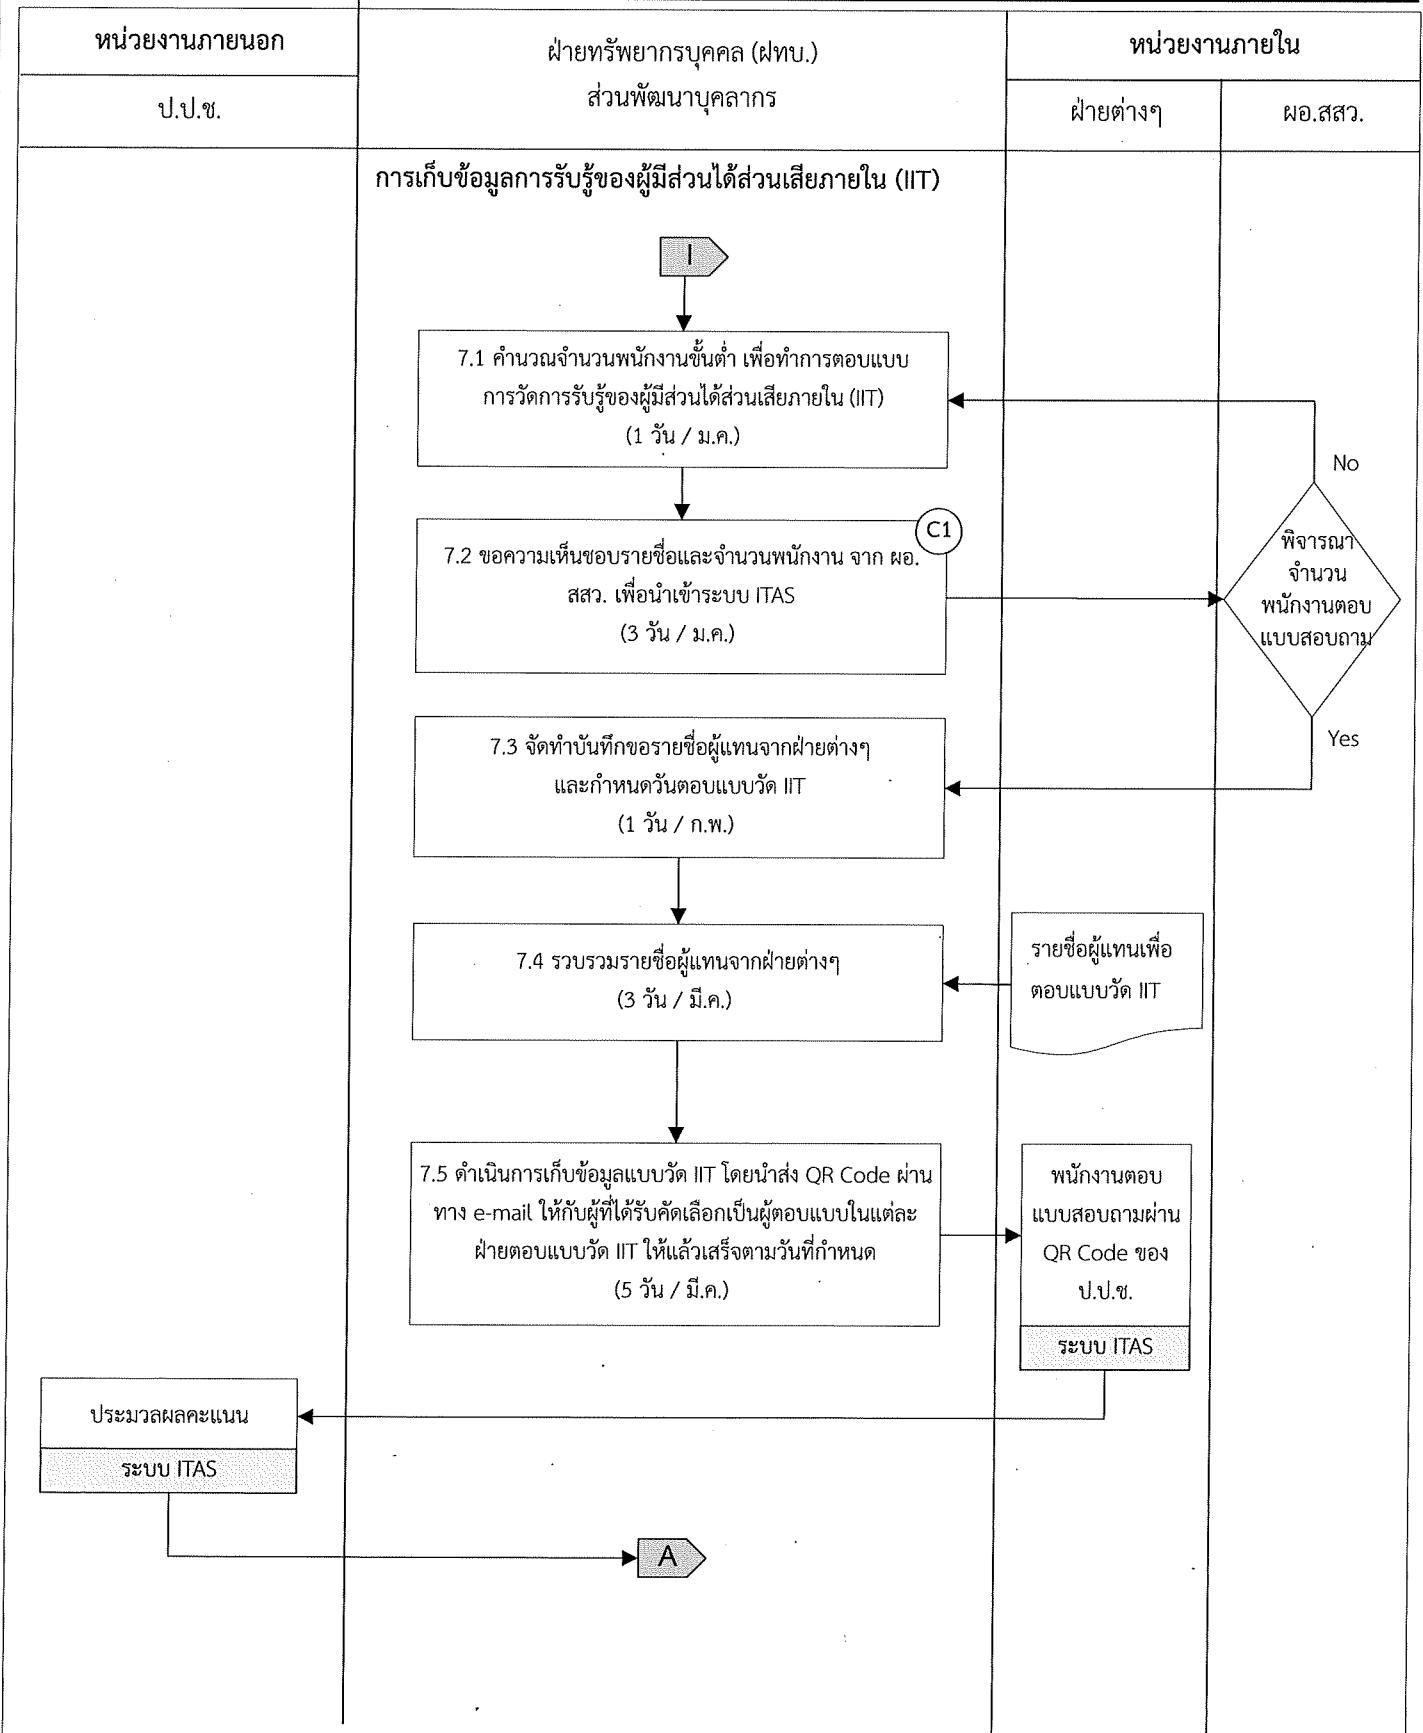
| หน่วยงานภายนอก | ฝ่ายทรัพยากรบุคคล (ฝทบ.) ส่วนพัฒนาบุคลากร | หน่วยงานภายใน | |
|---|---|---|---|
| ป.ป.ช. | | ฝ่ายต่างๆ | ผอ.สสว. |

การเก็บข้อมูลการรับรู้ของผู้มีส่วนได้ส่วนเสียภายใน (IIT)

I

7.1 คำนวณจำนวนพนักงานขั้นต่ำ เพื่อทำการตอบแบบการวัดการรับรู้ของผู้มีส่วนได้ส่วนเสียภายใน (IIT) (1 วัน / ม.ค.)

No

C1

7.2 ขอความเห็นชอบรายชื่อและจำนวนพนักงาน จาก ผอ. สสว. เพื่อนำเข้าระบบ ITAS (3 วัน / ม.ค.)

พิจารณาจำนวนพนักงานตอบแบบสอบถาม

Yes

7.3 จัดทำบันทึกขอรายชื่อผู้แทนจากฝ่ายต่างๆ และกำหนดวันตอบแบบวัด IIT (1 วัน / ก.พ.)

7.4 รวบรวมรายชื่อผู้แทนจากฝ่ายต่างๆ (3 วัน / มี.ค.)

รายชื่อผู้แทนเพื่อตอบแบบวัด IIT

7.5 ดำเนินการเก็บข้อมูลแบบวัด IIT โดยนำส่ง QR Code ผ่านทาง e-mail ให้กับผู้ที่ได้รับคัดเลือกเป็นผู้ตอบแบบในแต่ละฝ่ายตอบแบบวัด IIT ให้แล้วเสร็จตามวันที่กำหนด (5 วัน / มี.ค.)

พนักงานตอบแบบสอบถามผ่าน QR Code ของ ป.ป.ช.

ระบบ ITAS

ประมวลผลคะแนน

ระบบ ITAS

A